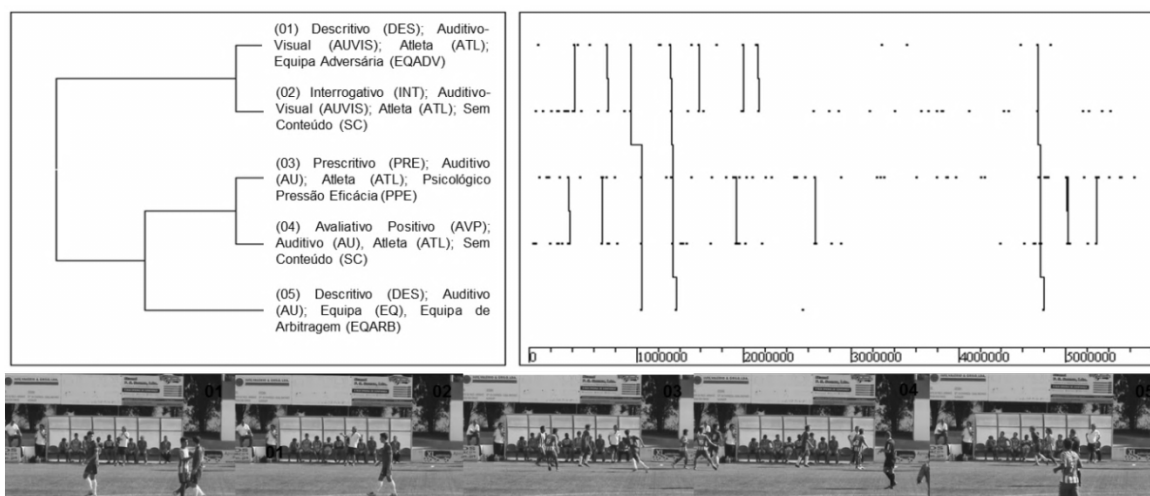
(01) Descritivo (DES); Auditivo-Visual (AUVIS); Atleta (ATL); Equipa Adversária (EQADV)

(02) Interrogativo (INT); Auditivo-Visual (AUVIS); Atleta (ATL); Sem Conteúdo (SC)

(03) Prescritivo (PRE); Auditivo (AU); Atleta (ATL); Psicológico Pressão Eficácia (PPE)

(04) Avaliativo Positivo (AVP); Auditivo (AU), Atleta (ATL); Sem Conteúdo (SC)

(05) Descritivo (DES); Auditivo (AU); Equipa (EQ), Equipa de Arbitragem (EQARB)

0 1000000 2000000 3000000 4000000 5000000

01 02 03 04 05

01